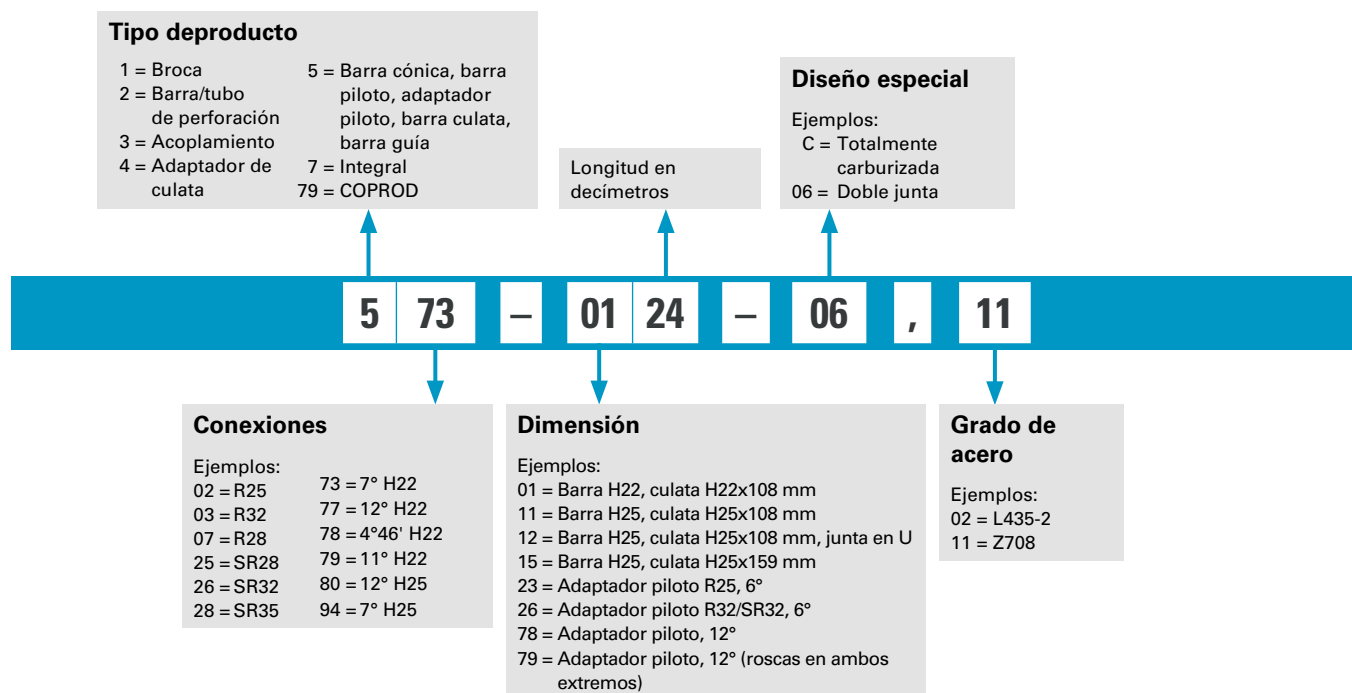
**Tipo deproducto**

1 = Broca
2 = Barra/tubo de perforación
3 = Acoplamiento
4 = Adaptador de culata
5 = Barra cónica, barra piloto, adaptador piloto, barra culata, barra guía
7 = Integral
79 = COPROD

Longitud en decímetros

**Diseño especial**

Ejemplos:
C = Totalmente carburizada
06 = Doble junta

5 73 – 01 24 – 06 , 11

**Conexiones**

Ejemplos:
02 = R25
03 = R32
07 = R28
25 = SR28
26 = SR32
28 = SR35
73 = 7° H22
77 = 12° H22
78 = 4°46' H22
79 = 11° H22
80 = 12° H25
94 = 7° H25

**Dimensión**

Ejemplos:
01 = Barra H22, culata H22x108 mm
11 = Barra H25, culata H25x108 mm
12 = Barra H25, culata H25x108 mm, junta en U
15 = Barra H25, culata H25x159 mm
23 = Adaptador piloto R25, 6°
26 = Adaptador piloto R32/SR32, 6°
78 = Adaptador piloto, 12°
79 = Adaptador piloto, 12° (roscas en ambos extremos)

**Grado de acero**

Ejemplos:
02 = L435-2
11 = Z708